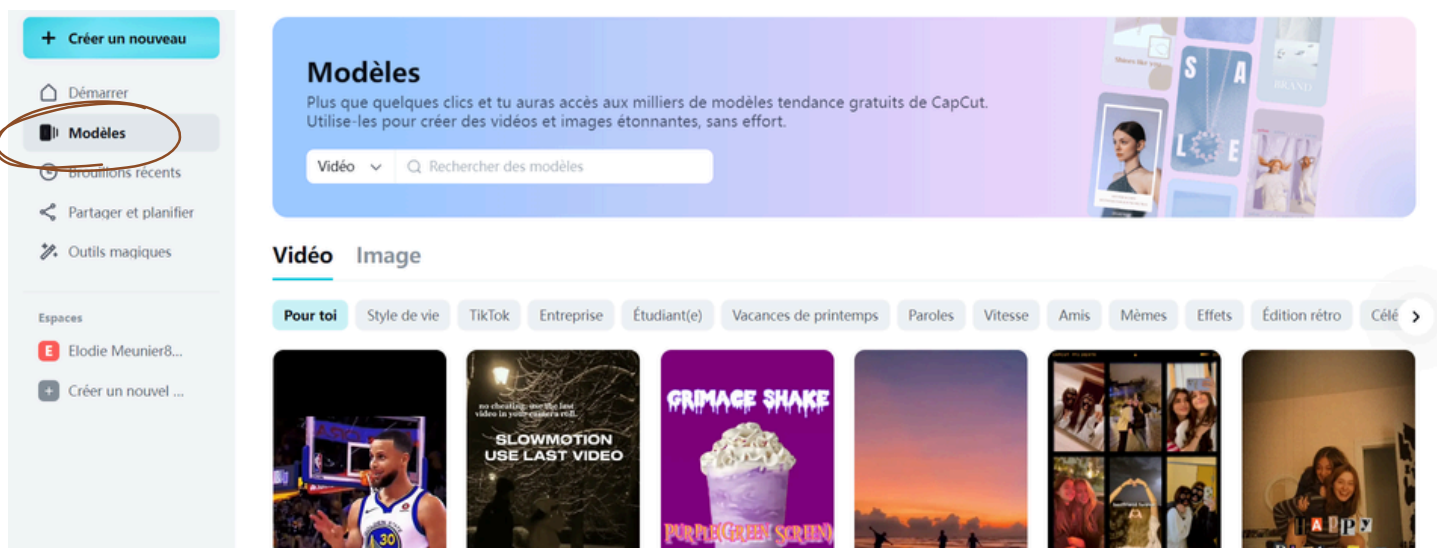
+ Créer un nouveau

Démarrer
Modèles
Brouillons récents
Partager et planifier
Outils magiques

Espaces
E Elodie Meunier8...
+ Créer un nouvel ...

Modèles
Plus que quelques clics et tu auras accès aux milliers de modèles tendance gratuits de CapCut.
Utilise-les pour créer des vidéos et images étonnantes, sans effort.

Vidéo
Rechercher des modèles

S A L E
BRAND

Vidéo Image

Pour toi | Style de vie | TikTok | Entreprise | Étudiant(e) | Vacances de printemps | Paroles | Vitesse | Amis | Mèmes | Effets | Édition rétro | Célé

no cheating, use the last video in your camera roll
SLOWMOTION
USE LAST VIDEO

GRIMACE SHAKE
PURPLE(GREEN SCREEN)

30

HAPPY